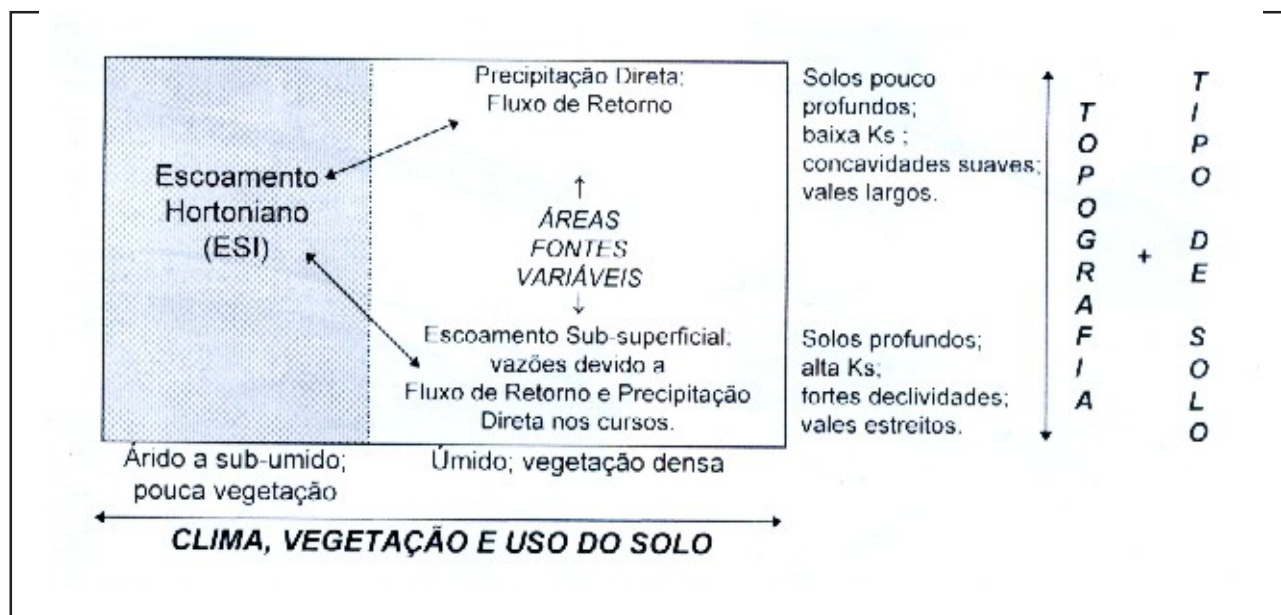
Escoamento Hortoniano (ESI)

Precipitação Direta; Fluxo de Retorno

ÁREAS FONTES VARIÁVEIS

Escoamento Sub-superficial; vazões devido a Fluxo de Retorno e Precipitação Direta nos cursos.

Árido a sub-umido; pouca vegetação

Úmido; vegetação densa

CLIMA, VEGETAÇÃO E USO DO SOLO

Solos pouco profundos; baixa Ks ; concavidades suaves; vales largos.

Solos profundos; alta Ks; fortes declividades; vales estreitos.

TOPOGRAFIA + TIPO DE SOLO